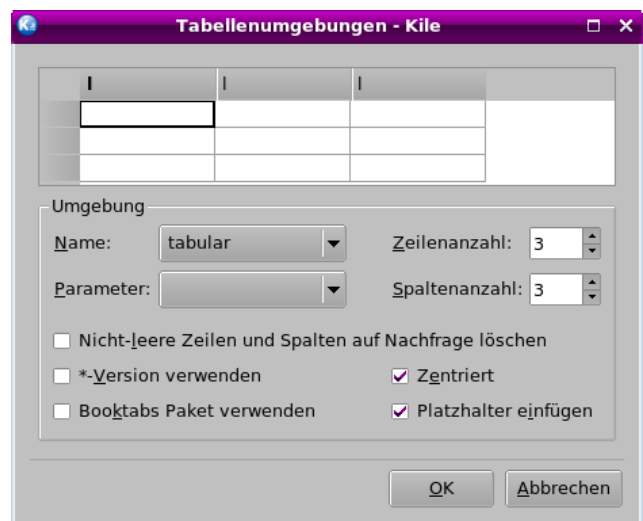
Tabellenumgebungen - Kile

| l | l | l |
|---|---|---|
| | | |
| | | |
| | | |

Umgebung

Name: tabular

Zeilenanzahl: 3

Parameter:

Spaltenanzahl: 3

Nicht-leere Zeilen und Spalten auf Nachfrage löschen

*-Version verwenden

Zentriert

Booktabs Paket verwenden

Platzhalter einfügen

OK

Abbrechen